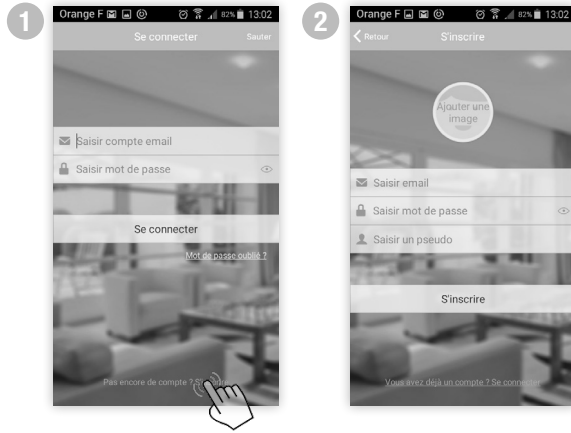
1

Orange F 82% 13:02

Se connecter

Sauter

Saisir compte email

Saisir mot de passe

Se connecter

Mot de passe oublié ?

Pas encore de compte ? S'i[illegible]

2

Orange F 82% 13:02

Retour

S'inscrire

Ajouter une image

Saisir email

Saisir mot de passe

Saisir un pseudo

S'inscrire

Vous avez déjà un compte ? Se connec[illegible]